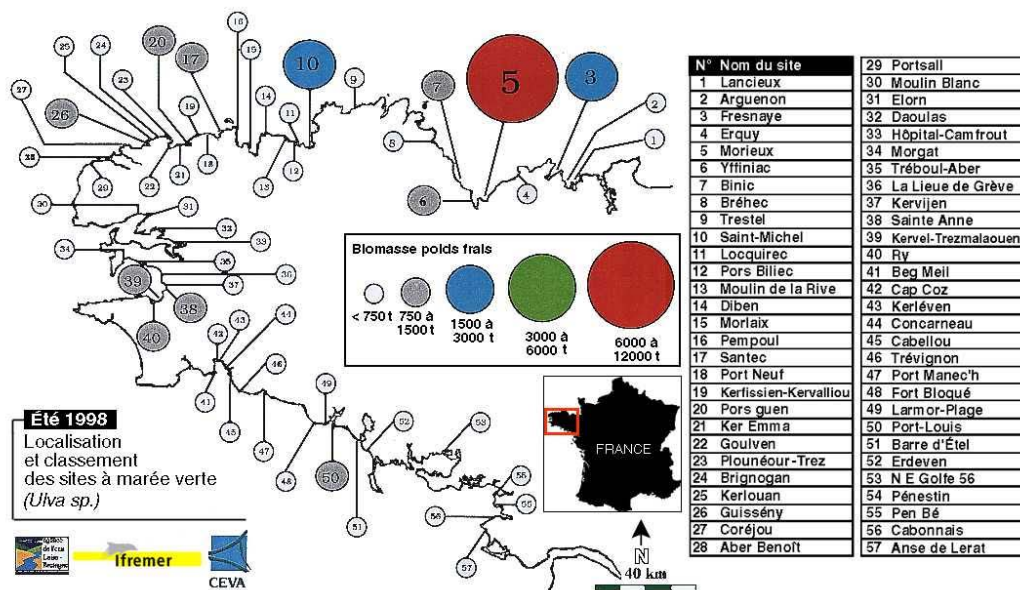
16
25 24 20 17 15 10 9
23 14 5 3
27 19 7 2
26 18 11
22 21 12 8 1
28 20 13 4
30 6
31
32
34 33
35
39 37 36
38
40 42 43 44
46
41 45 47 49
52 53
48 50
51 55
56 55
57

Biomasse poids frais
< 750 t
750 à 1500 t
1500 à 3000 t
3000 à 6000 t
6000 à 12000 t

Été 1998
Localisation et classement des sites à marée verte
(Ulva sp.)

Ifremer
CEVA

FRANCE
N
40 km

| N° | Nom du site |
|---|---|
| 1 | Lancieux |
| 2 | Arguenon |
| 3 | Fresnaye |
| 4 | Erquy |
| 5 | Morieux |
| 6 | Yffiniac |
| 7 | Binic |
| 8 | Bréhec |
| 9 | Trestel |
| 10 | Saint-Michel |
| 11 | Locquirec |
| 12 | Pors Biliec |
| 13 | Moulin de la Rive |
| 14 | Diben |
| 15 | Morlaix |
| 16 | Pempoul |
| 17 | Santec |
| 18 | Port Neuf |
| 19 | Kerfissien-Kervalliou |
| 20 | Pors guen |
| 21 | Ker Emma |
| 22 | Goulven |
| 23 | Plounéour-Trez |
| 24 | Brignogan |
| 25 | Kerlouan |
| 26 | Guissény |
| 27 | Coréjou |
| 28 | Aber Benoît |

| | |
|---|---|
| 29 | Portsall |
| 30 | Moulin Blanc |
| 31 | Elorn |
| 32 | Daoulas |
| 33 | Hôpital-Camfrout |
| 34 | Morgat |
| 35 | Tréboul-Aber |
| 36 | La Lieue de Grève |
| 37 | Kervijen |
| 38 | Sainte Anne |
| 39 | Kervel-Trezmalaouen |
| 40 | Ry |
| 41 | Beg Meil |
| 42 | Cap Coz |
| 43 | Kerléven |
| 44 | Concarneau |
| 45 | Cabellou |
| 46 | Trévignon |
| 47 | Port Manec'h |
| 48 | Fort Bloqué |
| 49 | Larmor-Plage |
| 50 | Port-Louis |
| 51 | Barre d'Étel |
| 52 | Erdeven |
| 53 | N E Golfe 56 |
| 54 | Pénestin |
| 55 | Pen Bé |
| 56 | Cabonnais |
| 57 | Anse de Lerat |